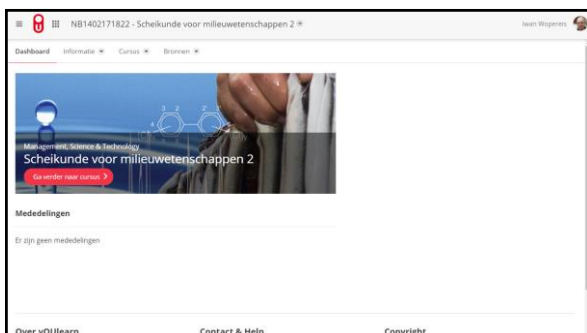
NB1402171822 - Scheikunde voor milieuwetenschappen 2

Iwan Wopereis

Dashboard Informatie Cursus Bronnen

Management, Science & Technology
Scheikunde voor milieuwetenschappen 2
Ga verder naar cursus >

Mededelingen

Er zijn geen mededelingen

Over yOUlearn

Contact & Help

Copyright